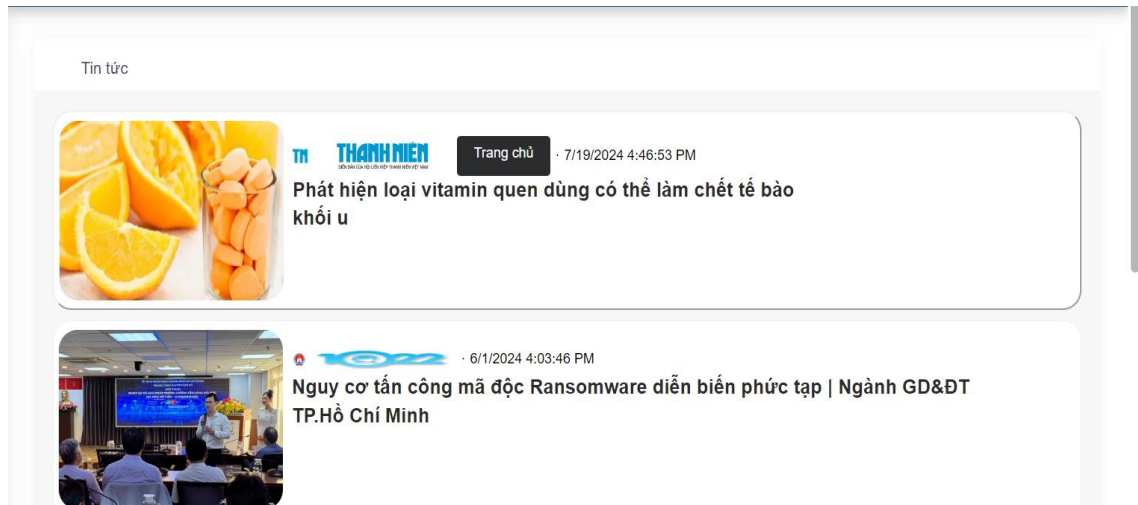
Tin tức

TN THANH NIÊN Trang chủ · 7/19/2024 4:46:53 PM

Phát hiện loại vitamin quen dùng có thể làm chết tế bào khối u

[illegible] · 6/1/2024 4:03:46 PM

Nguy cơ tấn công mã độc Ransomware diễn biến phức tạp | Ngành GD&ĐT TP.Hồ Chí Minh